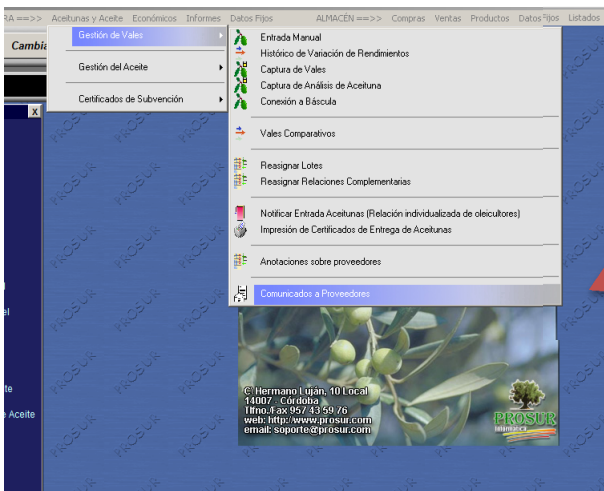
RA ==>> Aceitunas y Aceite Económicos Informes Datos Fijos ALMACÉN ==>> Compras Ventas Productos Datos Fijos Listados

Cambia

Gestión de Vales
Gestión del Aceite
Certificados de Subvención

Entrada Manual
Histórico de Variación de Rendimientos
Captura de Vales
Captura de Análisis de Aceituna
Conexión a Báscula

Vales Comparativos

Reasignar Lotes
Reasignar Relaciones Complementarias

Notificar Entrada Aceitunas (Relación individualizada de oleicultores)
Impresión de Certificados de Entrega de Aceitunas

Anotaciones sobre proveedores

Comunicados a Proveedores

X

el

ite
e Aceite

C. Hermano Luján, 10 Local
14007 - Córdoba
Tlfno.Fax 957 43 59 76
web: http://www.prosur.com
email: soporte@prosur.com

PROSUR
Informática

PROSUR